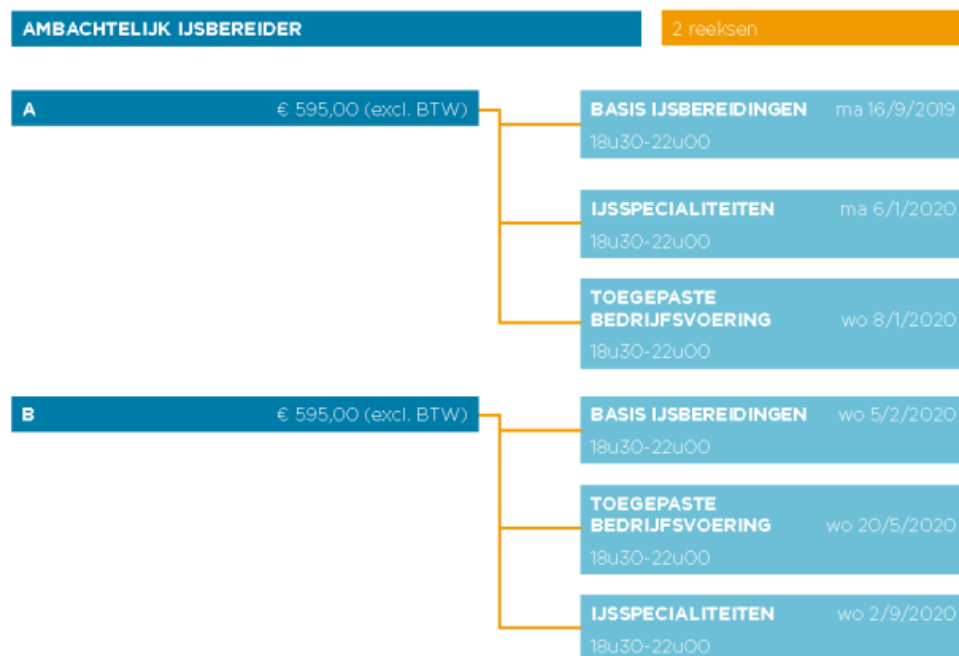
AMBACHTELIJK IJSBEREIDER

2 reeksen

A € 595,00 (excl. BTW)

BASIS IJSBEREIDINGEN ma 16/9/2019
18u30-22u00

IJSSPECIALITEITEN ma 6/1/2020
18u30-22u00

TOEGEPASTE BEDRIJFSVOERING wo 8/1/2020
18u30-22u00

B € 595,00 (excl. BTW)

BASIS IJSBEREIDINGEN wo 5/2/2020
18u30-22u00

TOEGEPASTE BEDRIJFSVOERING wo 20/5/2020
18u30-22u00

IJSSPECIALITEITEN wo 2/9/2020
18u30-22u00